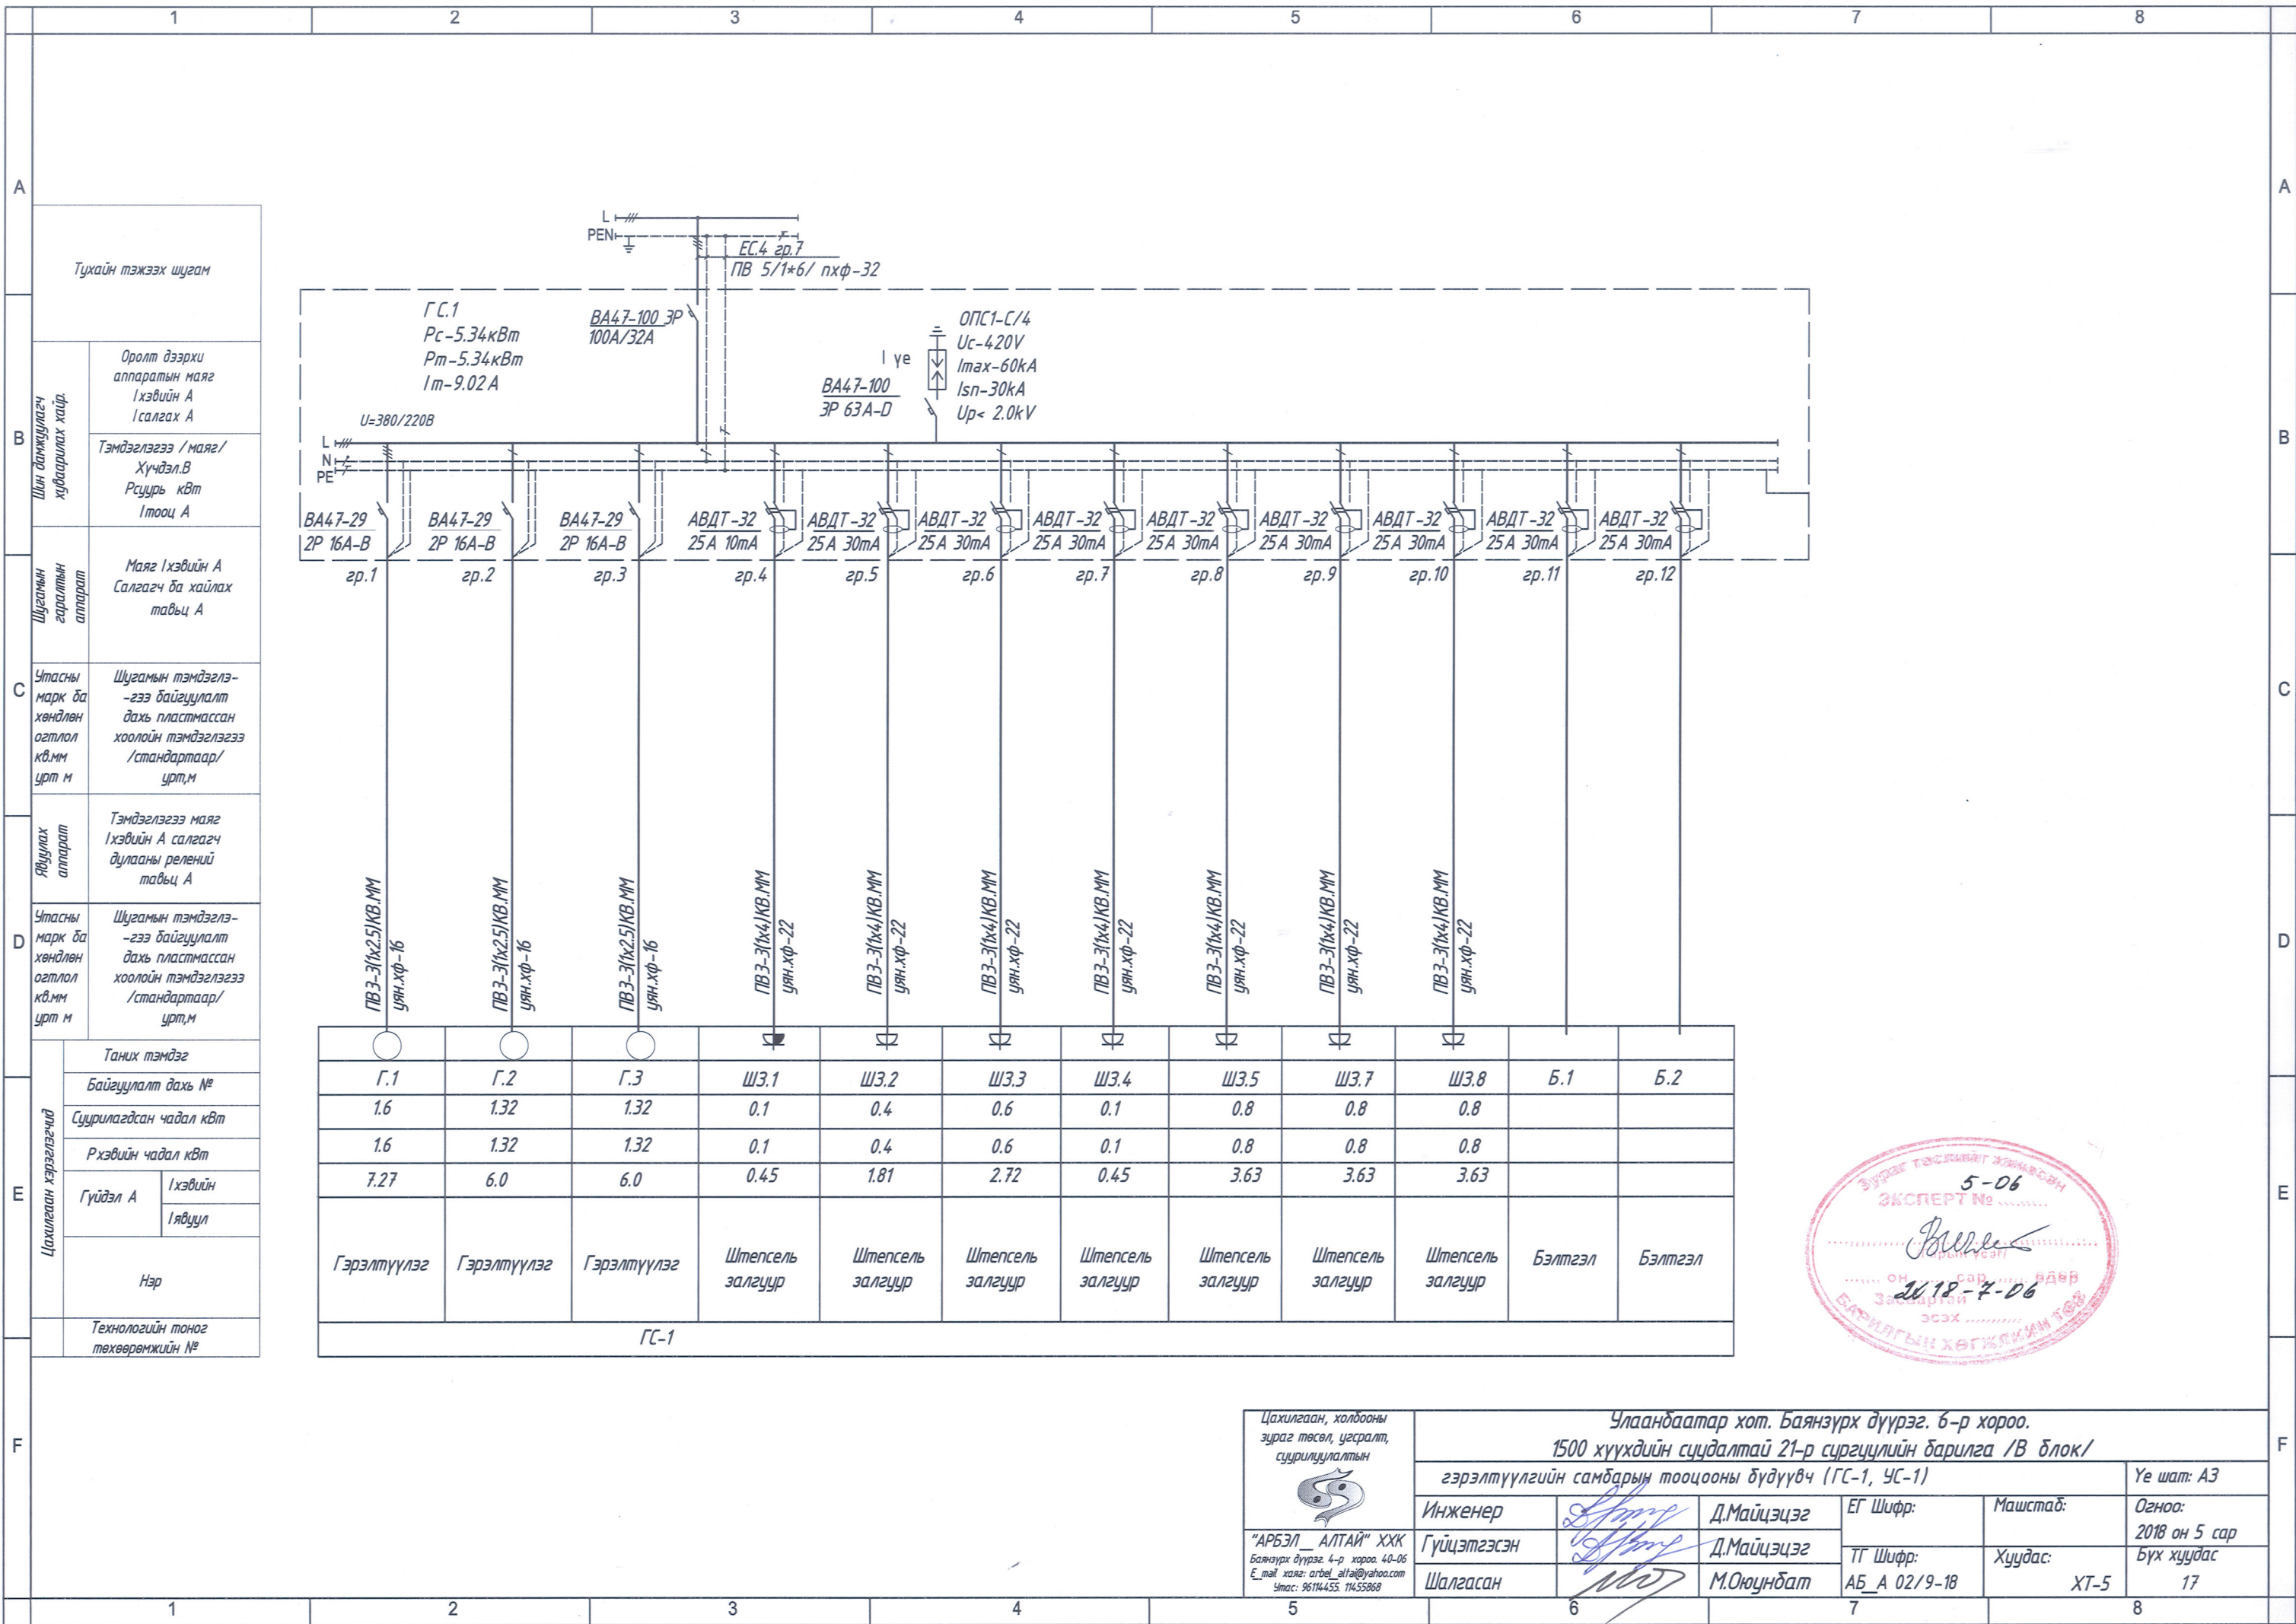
1 2 3 4 5 6 7 8

A

B

C

D

E

F

Тухайн тэжээх шугам

L
PEN
ЕС.4 гр.7
ПВ 5/1*6/ пхф-32

ГС.1
Рс-5.34кВт
Рт-5.34кВт
Іт-9.02 А

ВА47-100 3Р
100А/32А

І үе
ОПС1-С/4
Uc-420V
Imax-60kA
Isn-30kA
Up< 2.0kV

ВА47-100
3Р 63А-D

U=380/220В

L
N
PE

Шин дамжуулагч хуваарилах хайр.
Оролт дээрхи аппаратын маяг Ιхэвийн А Ιсалгах А
Тэмдэглэгээ /маяг/ Хүчдэл.В Рсуурь кВт Ιтооц А

Шугамын гаралтын аппарат
Маяг Ιхэвийн А Салгагч ба хайлах тавц А

ВА47-29 2Р 16А-В гр.1
ВА47-29 2Р 16А-В гр.2
ВА47-29 2Р 16А-В гр.3
АВДТ-32 25А 10mA гр.4
АВДТ-32 25А 30mA гр.5
АВДТ-32 25А 30mA гр.6
АВДТ-32 25А 30mA гр.7
АВДТ-32 25А 30mA гр.8
АВДТ-32 25А 30mA гр.9
АВДТ-32 25А 30mA гр.10
АВДТ-32 25А 30mA гр.11
АВДТ-32 25А 30mA гр.12

Утасны марк ба хөндлөн огтлол кв.мм урт м
Шугамын тэмдэглэ--гээ байгууламт дахь пластмассан хоолойн тэмдэглэгээ /стандартаар/ урт,м

Явуулах аппарат
Тэмдэглэгээ маяг Ιхэвийн А салгагч дулааны релений тавц А

Утасны марк ба хөндлөн огтлол кв.мм урт м
Шугамын тэмдэглэ--гээ байгууламт дахь пластмассан хоолойн тэмдэглэгээ /стандартаар/ урт,м

ПВЗ-3(1x2.5)КВ.ММ уян.хф-16
ПВЗ-3(1x2.5)КВ.ММ уян.хф-16
ПВЗ-3(1x2.5)КВ.ММ уян.хф-16
ПВЗ-3(1x4)КВ.ММ уян.хф-22
ПВЗ-3(1x4)КВ.ММ уян.хф-22
ПВЗ-3(1x4)КВ.ММ уян.хф-22
ПВЗ-3(1x4)КВ.ММ уян.хф-22
ПВЗ-3(1x4)КВ.ММ уян.хф-22
ПВЗ-3(1x4)КВ.ММ уян.хф-22
ПВЗ-3(1x4)КВ.ММ уян.хф-22

| Цахилгаан хэрэглэгчид | | | | | | | | | | | | |
|---|---|---|---|---|---|---|---|---|---|---|---|---|
| Таних тэмдэг | | | | | | | | | | | | |
| Байгууламт дахь № | Г.1 | Г.2 | Г.3 | ШЗ.1 | ШЗ.2 | ШЗ.3 | ШЗ.4 | ШЗ.5 | ШЗ.7 | ШЗ.8 | Б.1 | Б.2 |
| Суурилагдсан чадал кВт | 1.6 | 1.32 | 1.32 | 0.1 | 0.4 | 0.6 | 0.1 | 0.8 | 0.8 | 0.8 | | |
| Рхэвийн чадал кВт | 1.6 | 1.32 | 1.32 | 0.1 | 0.4 | 0.6 | 0.1 | 0.8 | 0.8 | 0.8 | | |
| Гүйдэл А Ιхэвийн | 7.27 | 6.0 | 6.0 | 0.45 | 1.81 | 2.72 | 0.45 | 3.63 | 3.63 | 3.63 | | |
| Гүйдэл А Ιявуул | | | | | | | | | | | | |
| Нэр | Гэрэлтүүлэг | Гэрэлтүүлэг | Гэрэлтүүлэг | Штепсель залгуур | Штепсель залгуур | Штепсель залгуур | Штепсель залгуур | Штепсель залгуур | Штепсель залгуур | Штепсель залгуур | Бэлтгэл | Бэлтгэл |
| Технологийн тоног төхөөрөмжийн № | ГС-1 | | | | | | | | | | | |

Зураг төслийн хянасан
ЭКСПЕРТ № 5-06
гарын үсэг
он 2018 сар 7 өдөр 06
Засвартай эсэх
БАРИЛГЫН ХӨГЖЛИЙН ТӨВ

Цахилгаан, холбооны зураг төсөл, угсралт, суурилуулалтын
"АРБЭЛ__АЛТАЙ" ХХК
Баянзүрх дүүрэг. 4-р хороо. 40-06
E_mail хаяг: arbel_altai@yahoo.com
Утас: 96114455, 11455868

Улаанбаатар хот. Баянзүрх дүүрэг. 6-р хороо.
1500 хүүхдийн суудалтай 21-р сургуулийн барилга /В блок/
гэрэлтүүлгийн самбарын тооцооны бүдүүвч (ГС-1, УС-1)
Үе шат: А3
Инженер Д.Майцэцэг
Гүйцэтгэсэн Д.Майцэцэг
Шалгасан М.Оюунбат
ЕГ Шифр:
ТГ Шифр: АБ_А 02/9-18
Масштаб:
Хуудас: ХТ-5
Огноо: 2018 он 5 сар
Бүх хуудас 17